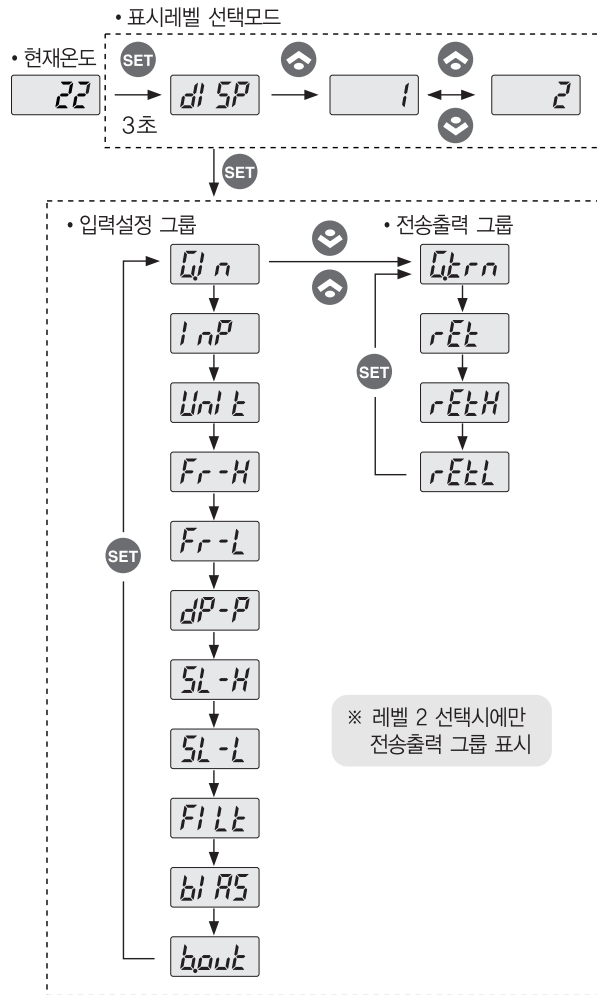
• 표시레벨 선택모드

• 현재온도

22

SET

3초

dISP

1

2

SET

• 입력설정 그룹

G.In

InP

UnIt

Fr-H

Fr-L

dP-P

SL-H

SL-L

FILt

bIAS

b.out

SET

• 전송출력 그룹

G.trn

rEt

rEtH

rEtL

SET

※ 레벨 2 선택시에만 전송출력 그룹 표시